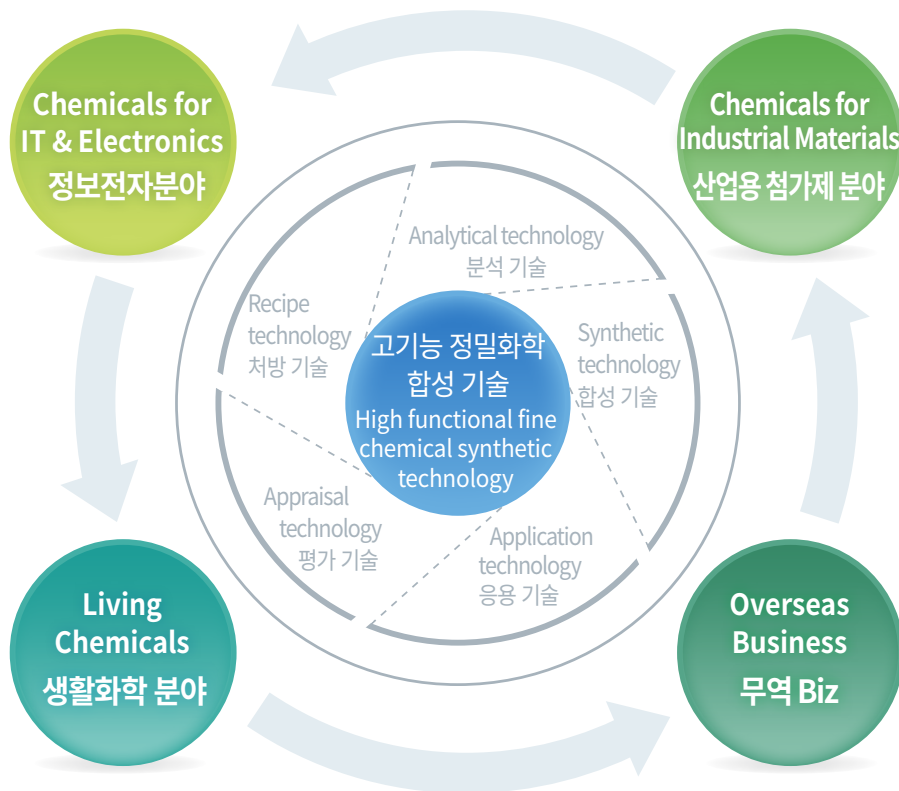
Chemicals for IT & Electronics
정보전자분야

Chemicals for Industrial Materials
산업용 첨가제 분야

Analytical technology
분석 기술

Recipe technology
처방 기술

고기능 정밀화학 합성 기술
High functional fine chemical synthetic technology

Synthetic technology
합성 기술

Appraisal technology
평가 기술

Application technology
응용 기술

Living Chemicals
생활화학 분야

Overseas Business
무역 Biz